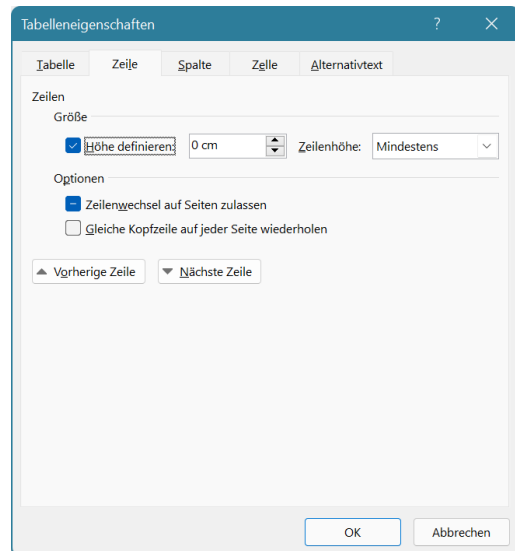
Tabelleneigenschaften
?
✕

Tabelle | Zeile | Spalte | Zelle | Alternativtext

Zeilen
Größe
Höhe definieren: 0 cm Zeilenhöhe: Mindestens

Optionen
Zeilenwechsel auf Seiten zulassen
Gleiche Kopfzeile auf jeder Seite wiederholen

Vorherige Zeile
Nächste Zeile

OK
Abbrechen